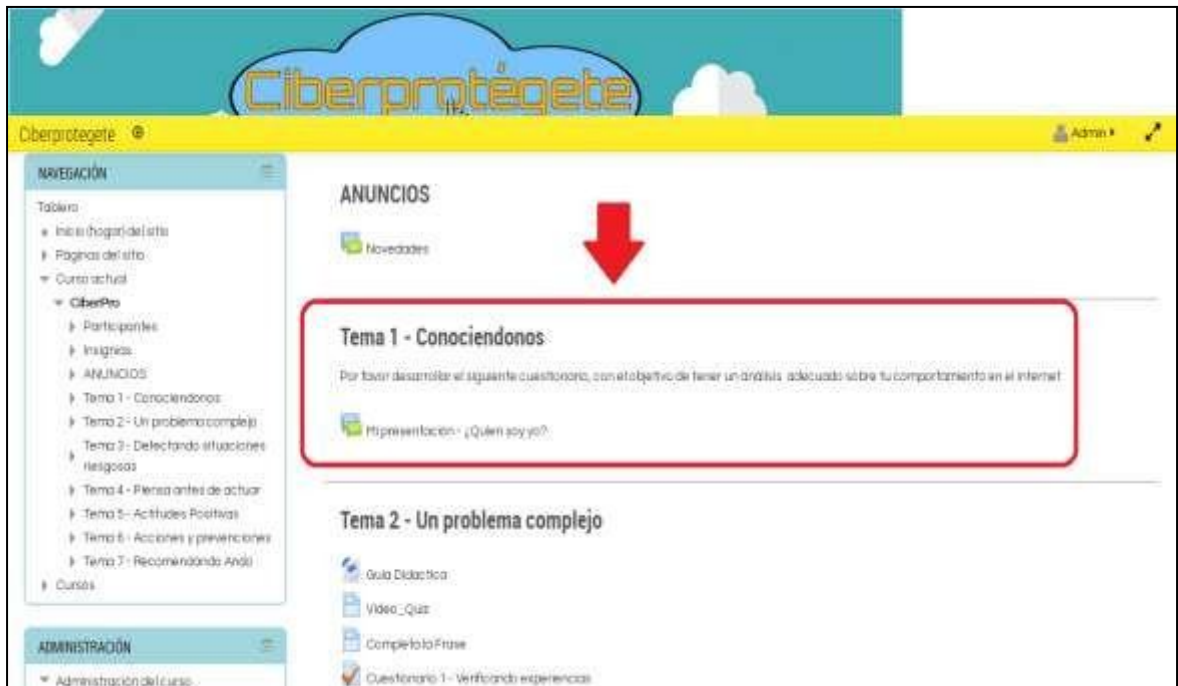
Ciberprotégete

Ciberprotegete

Admin

NAVEGACIÓN

Tablero

Inicio (hogar) del sitio

Páginas del sitio

Curso actual

CiberPro

Participantes

Insignias

ANUNCIOS

Tema 1 - Conociendonos

Tema 2 - Un problema complejo

Tema 3 - Detectando situaciones riesgosas

Tema 4 - Piensa antes de actuar

Tema 5 - Actitudes Positivas

Tema 6 - Acciones y prevenciones

Tema 7 - Recomendando Ando

Cursos

ADMINISTRACIÓN

Administración del curso

ANUNCIOS

Novedades

Tema 1 - Conociendonos

Por favor desarrollar el siguiente cuestionario, con el objetivo de tener un análisis adecuado sobre tu comportamiento en el internet

Mi presentación - ¿Quien soy yo?

Tema 2 - Un problema complejo

Guía Didáctica

Video_Quiz

Completa la Frase

Cuestionario 1 - Verificando experiencias